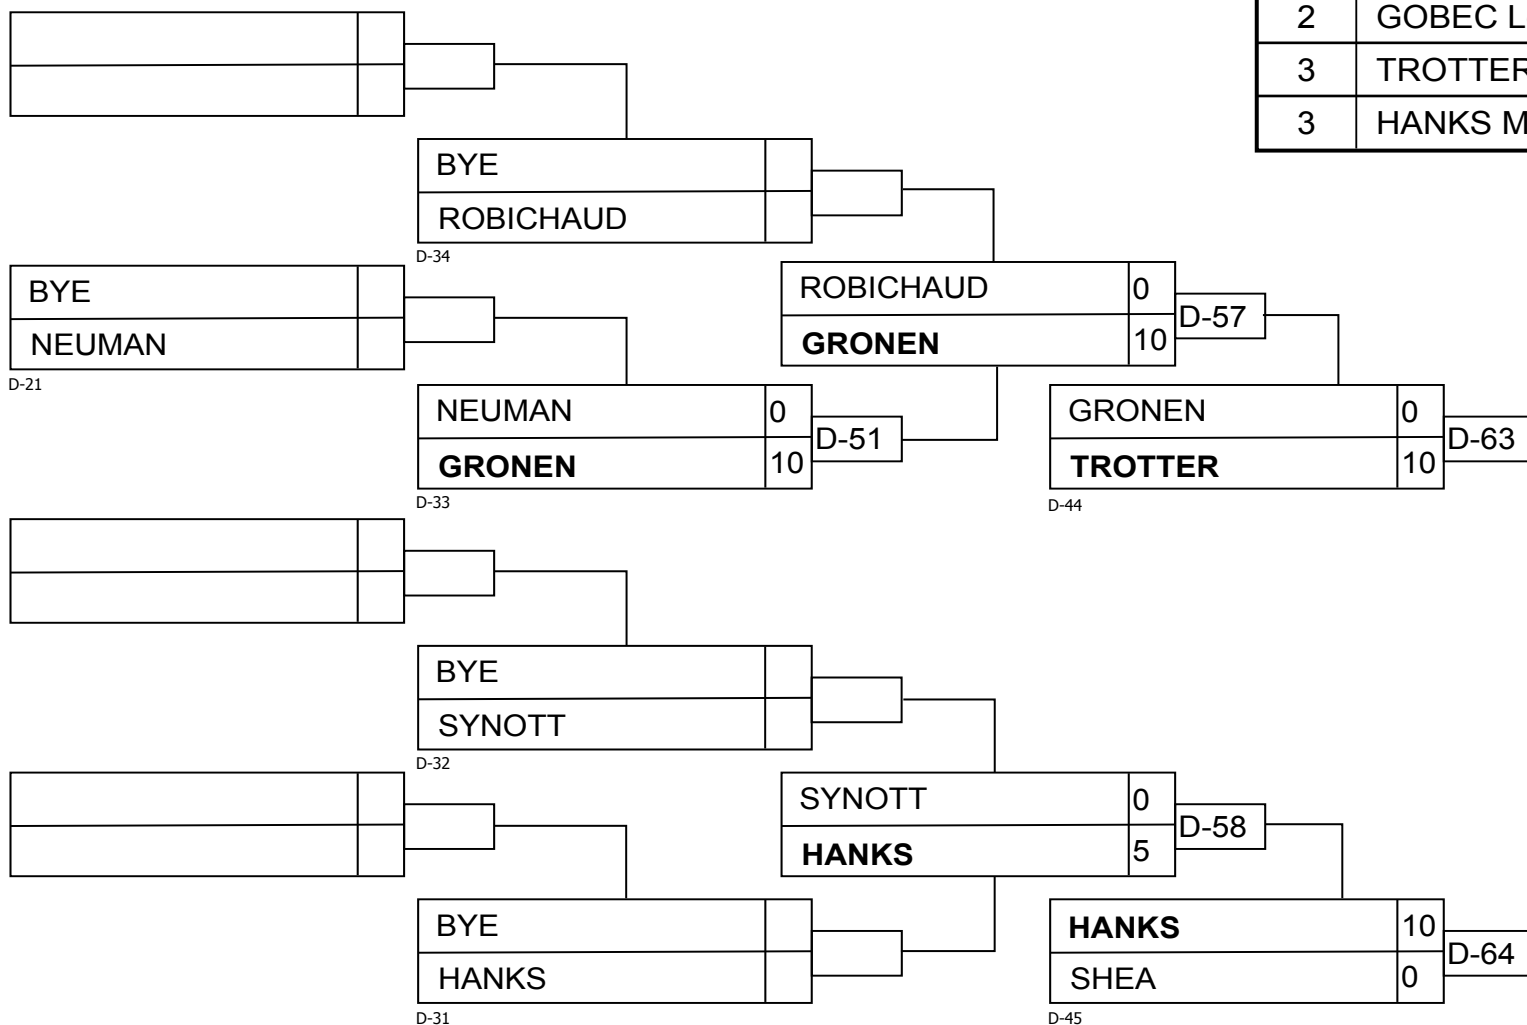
| 2 | GOBEC L |
|---|---|
| 3 | TROTTER |
| 3 | HANKS M |

BYE
ROBICHAUD
D-34

BYE
NEUMAN
D-21

ROBICHAUD 0
GRONEN 10
D-57

NEUMAN 0
GRONEN 10
D-51
D-33

GRONEN 0
TROTTER 10
D-63
D-44

BYE
SYNOTT
D-32

SYNOTT 0
HANKS 5
D-58

BYE
HANKS
D-31

HANKS 10
SHEA 0
D-64
D-45